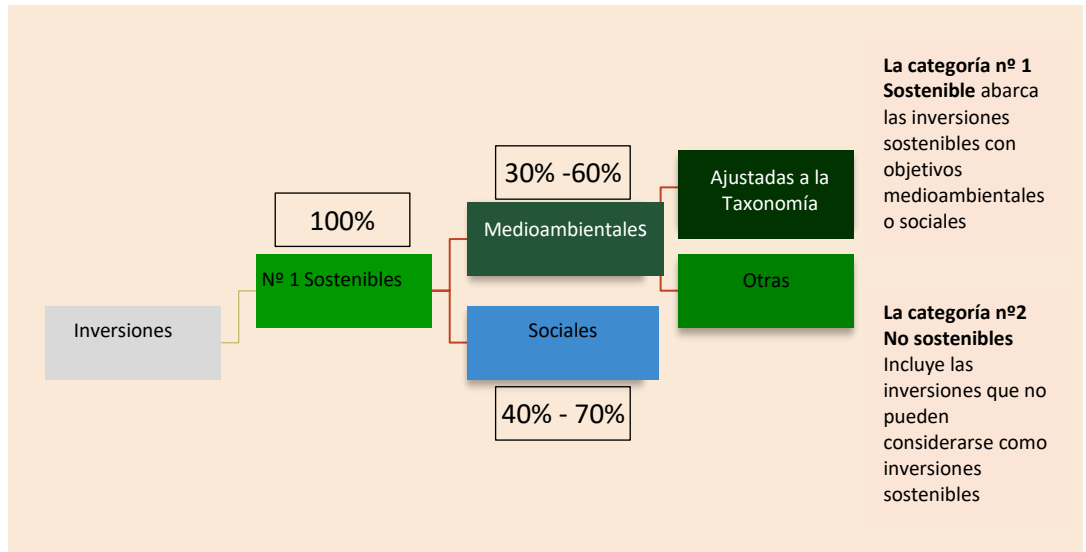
Inversiones

100%

Nº 1 Sostenibles

30% -60%

MedioambientaleS

Sociales

40% - 70%

Ajustadas a la Taxonomía

Otras

**La categoría nº 1 Sostenible** abarca las inversiones sostenibles con objetivos medioambientales o sociales

**La categoría nº2 No sostenibles** Incluye las inversiones que no pueden considerarse como inversiones sostenibles